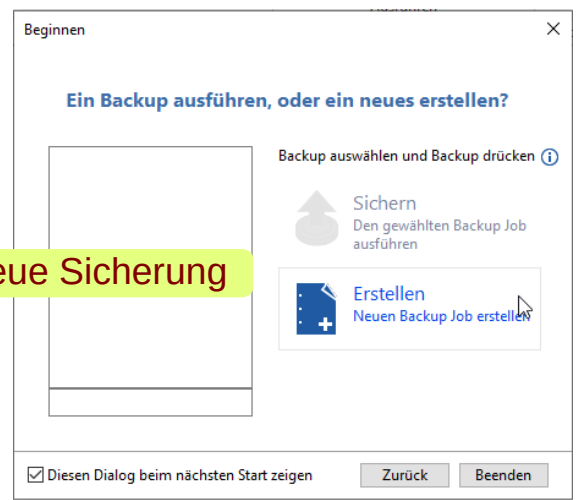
Beginnen

Ein Backup ausführen, oder ein neues erstellen?

Backup auswählen und Backup drücken

Sichern
Den gewählten Backup Job ausführen

eue Sicherung

Erstellen
Neuen Backup Job erstellen

Diesen Dialog beim nächsten Start zeigen

Zurück

Beenden